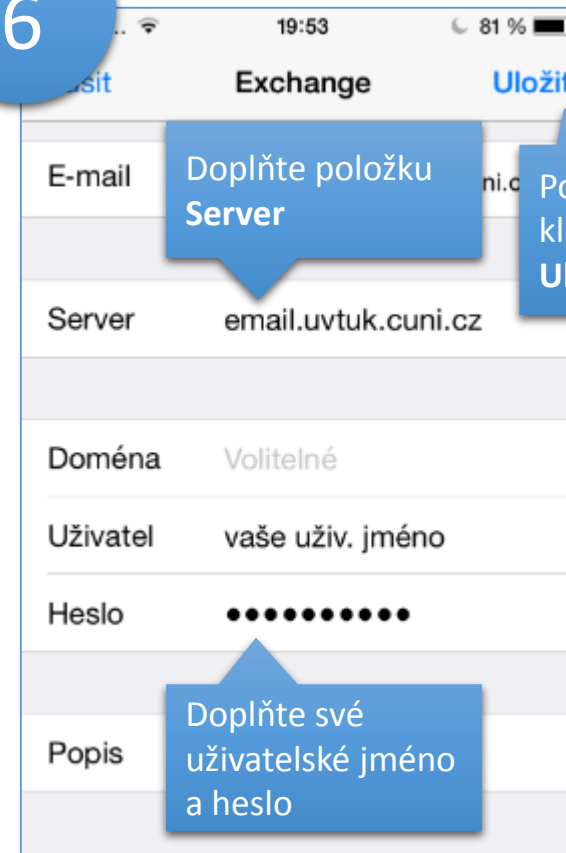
6

19:53

81 %

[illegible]sit

Exchange

Uložit

E-mail

ni.c

Doplňte položku **Server**

Po

kl

Ul

Server

email.uvtuk.cuni.cz

Doména

Volitelné

Uživatel

vaše uživ. jméno

Heslo

••••••••••

Popis

Doplňte své uživatelské jméno a heslo